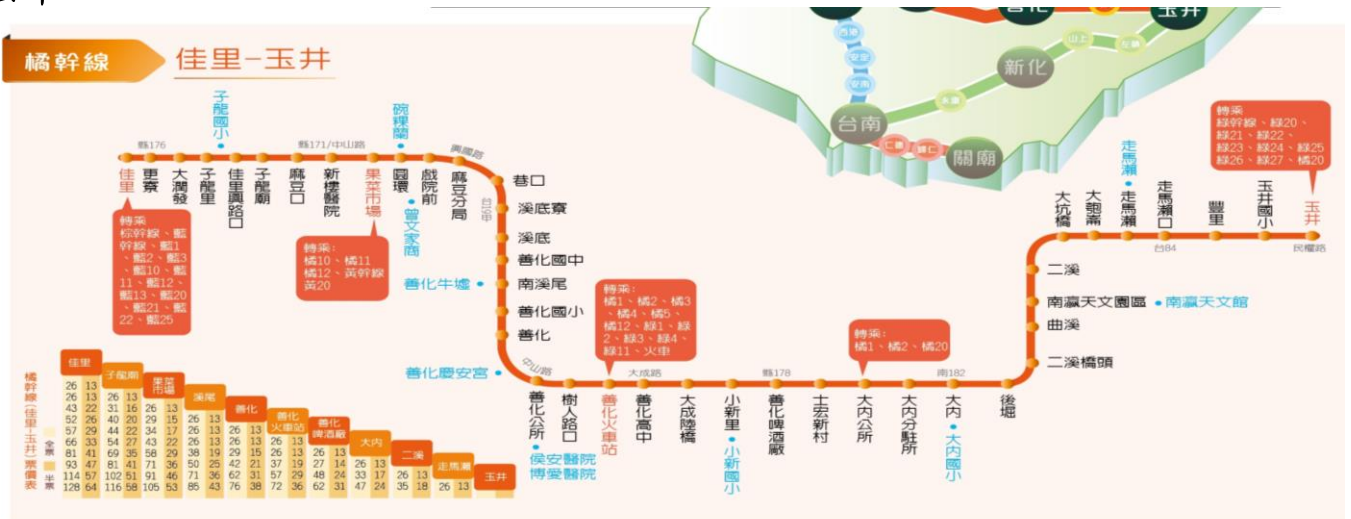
橘幹線 佳里–玉井

善化 玉井 新化 台南 關廟 西港 安定 安南 山上 左鎮 永康 仁德 歸仁

縣176 縣171/中山路 興國路 台19 中山路 大成路 縣178 南182 台84 民權路

子龍國小 碗粿蘭

佳里 東寮 大灣發 子龍里 佳里興路口 子龍廟 麻豆口 新樓醫院 果菜市場 園環 戲院前 麻豆分局 曾文家商

轉乘：棕幹線、藍幹線、藍1、藍2、藍3、藍10、藍11、藍12、藍13、藍20、藍21、藍22、藍25

轉乘：橘10、橘11、橘12、黃幹線、黃20

巷口 溪底寮 溪底 善化國中 南溪尾 善化國小 善化

善化牛墟 善化慶安宮

善化公所 樹人路口 善化火車站 善化高中 大成陸橋 小新里 善化啤酒廠 士宏新村 大內公所 大內分駐所 大內 後堀

侯安醫院 博愛醫院 小新國小 大內國小

轉乘：橘1、橘2、橘3、橘4、橘5、橘12、綠1、綠2、綠3、綠4、綠11、火車

轉乘：橘1、橘2、橘20

二溪橋頭 曲溪 南瀛天文園區 南瀛天文館 二溪

大坑橋 大鵬溝 走馬瀨 走馬瀨口 豐里 玉井國小 玉井

走馬瀨

轉乘：綠幹線、綠20、綠21、綠22、綠23、綠24、綠25、綠26、綠27、橘20

橘幹線（佳里–玉井）票價表 全票 半票

| 佳里 | | | | | | | | | | | | | | | | | | | | | | | |
|---|---|---|---|---|---|---|---|---|---|---|---|---|---|---|---|---|---|---|---|---|---|---|---|
| 26 | 13 | 子龍廟 | | | | | | | | | | | | | | | | | | | | | |
| 26 | 13 | 26 | 13 | 果菜市場 | | | | | | | | | | | | | | | | | | | |
| 43 | 22 | 31 | 16 | 26 | 13 | 溪尾 | | | | | | | | | | | | | | | | | |
| 52 | 26 | 40 | 20 | 29 | 15 | 26 | 13 | 善化 | | | | | | | | | | | | | | | |
| 57 | 29 | 44 | 22 | 34 | 17 | 26 | 13 | 26 | 13 | 善化火車站 | | | | | | | | | | | | | |
| 66 | 33 | 54 | 27 | 43 | 22 | 26 | 13 | 26 | 13 | 26 | 13 | 善化啤酒廠 | | | | | | | | | | | |
| 81 | 41 | 69 | 35 | 58 | 29 | 38 | 19 | 29 | 15 | 26 | 13 | 26 | 13 | 大內 | | | | | | | | | |
| 93 | 47 | 81 | 41 | 71 | 36 | 50 | 25 | 42 | 21 | 37 | 19 | 27 | 14 | 26 | 13 | 二溪 | | | | | | | |
| 114 | 57 | 102 | 51 | 91 | 46 | 71 | 36 | 62 | 31 | 57 | 29 | 48 | 24 | 33 | 17 | 26 | 13 | 走馬瀨 | | | | | |
| 128 | 64 | 116 | 58 | 105 | 53 | 85 | 43 | 76 | 38 | 72 | 36 | 62 | 31 | 47 | 24 | 35 | 18 | 26 | 13 | 玉井 | | | |